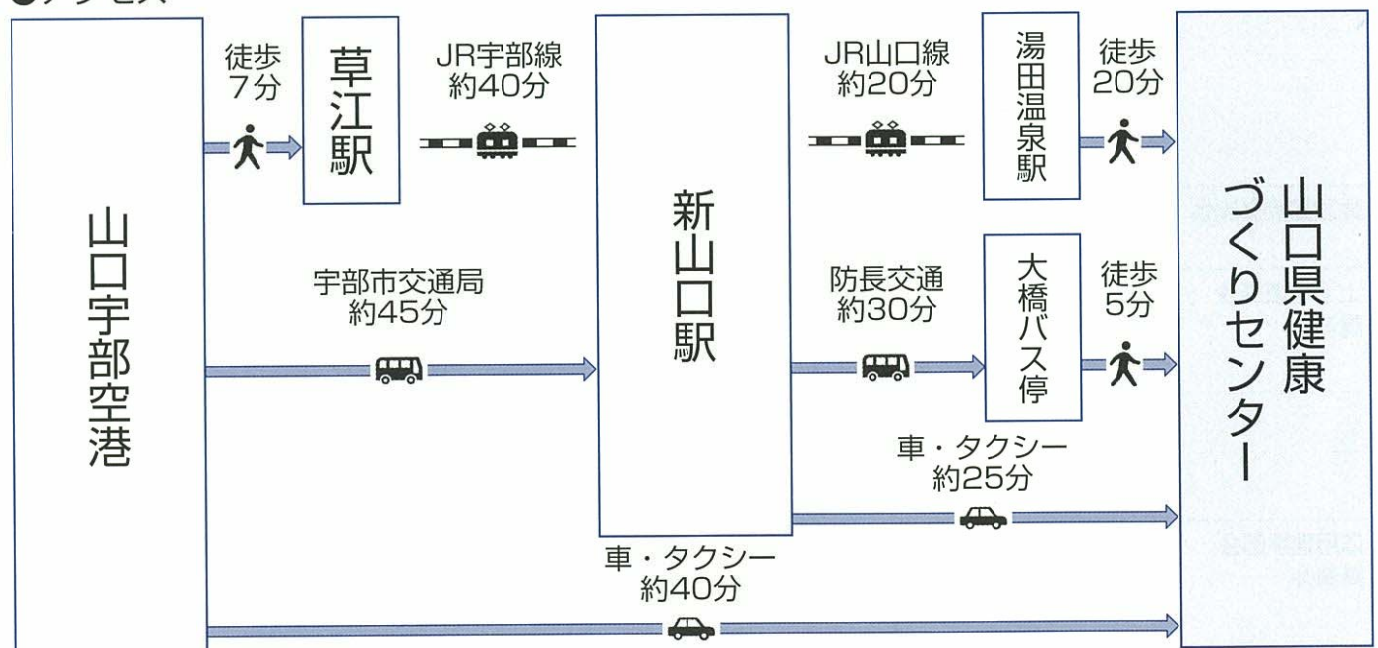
●アクセス

山口宇部空港

徒歩
7分

草江駅

JR宇部線
約40分

新山口駅

JR山口線
約20分

湯田温泉駅

徒歩
20分

山口県健康づくりセンター

宇部市交通局
約45分

防長交通
約30分

大橋バス停

徒歩
5分

車・タクシー
約25分

車・タクシー
約40分